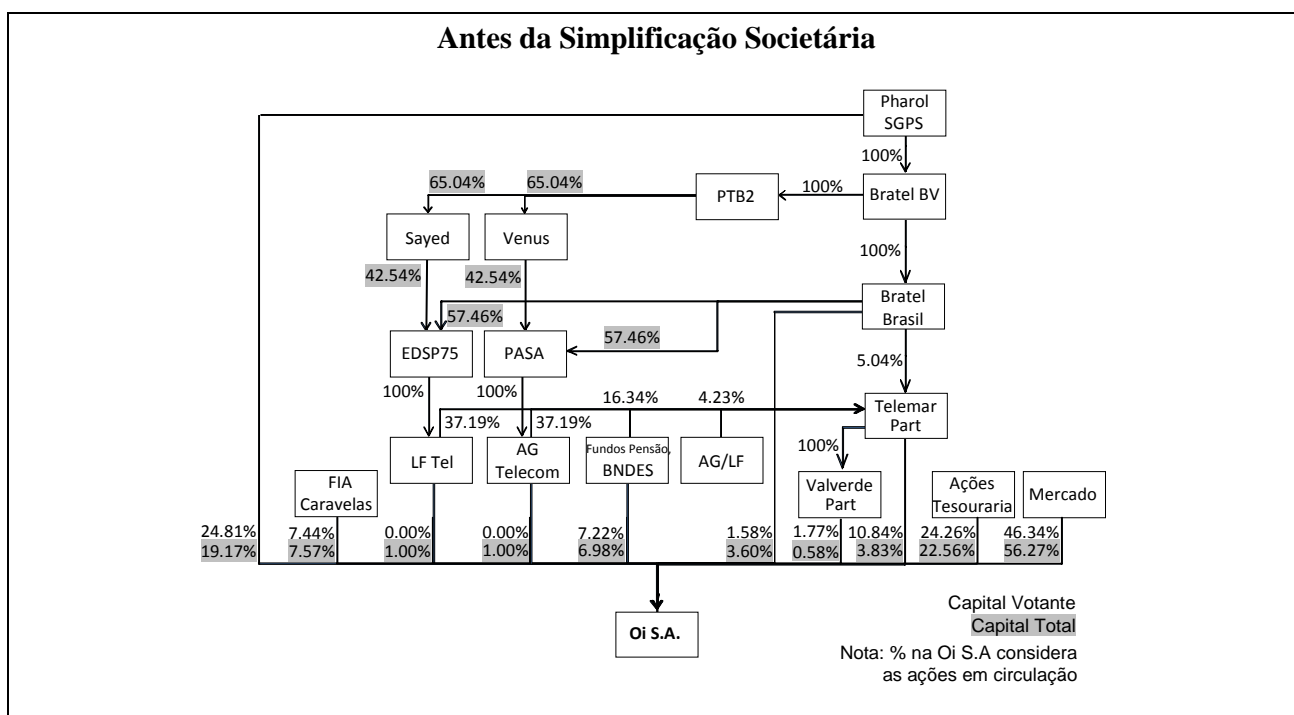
Antes da Simplificação Societária

Pharol SGPS

100%

Bratel BV

100%

PTB2

65.04%

65.04%

Sayed

Venus

42.54%

42.54%

100%

Bratel Brasil

57.46%

57.46%

EDSP75

PASA

5.04%

100%

100%

16.34%

4.23%

37.19%

37.19%

Telemar Part

100%

LF Tel

AG Telecom

Fundos Pensão, BNDES

AG/LF

FIA Caravelas

Valverde Part

Ações Tesouraria

Mercado

24.81%
19.17%

7.44%
7.57%

0.00%
1.00%

0.00%
1.00%

7.22%
6.98%

1.58%
3.60%

1.77%
0.58%

10.84%
3.83%

24.26%
22.56%

46.34%
56.27%

Oi S.A.

Capital Votante
Capital Total
Nota: % na Oi S.A considera as ações em circulação